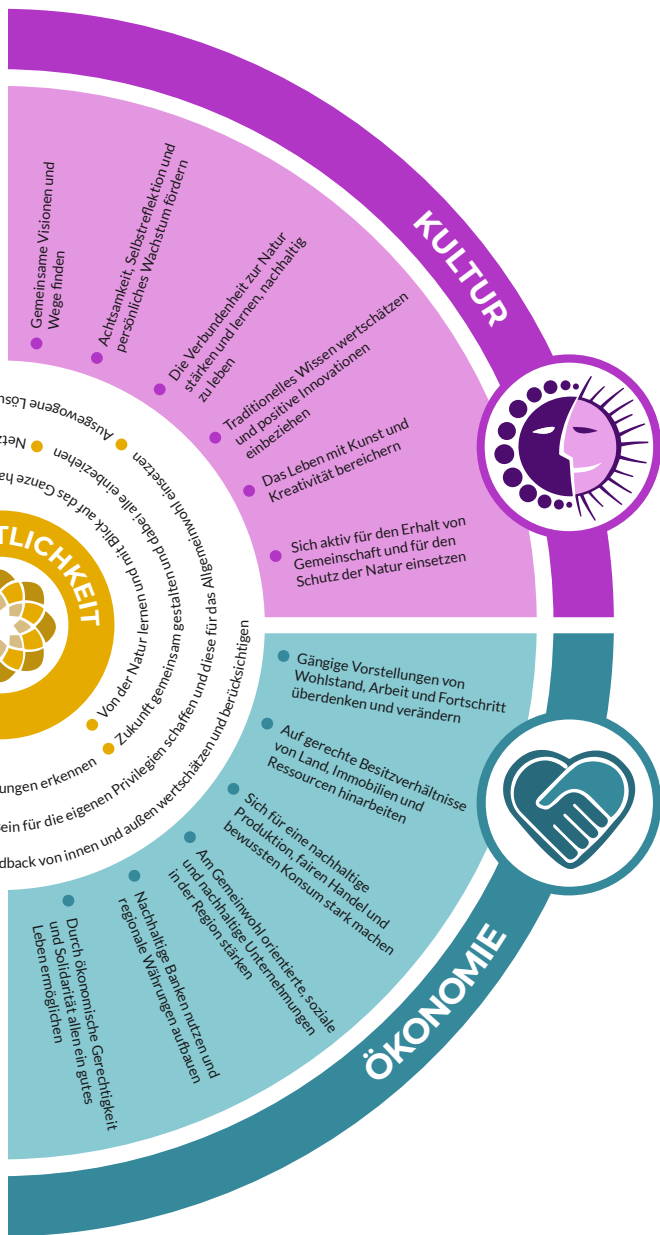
KULTUR

Gemeinsame Visionen und Wege finden

Achtsamkeit, Selbstreflektion und persönliches Wachstum fördern

Die Verbundenheit zur Natur stärken und lernen, nachhaltig zu leben

Traditionelles Wissen wertschätzen und positive Innovationen einbeziehen

Das Leben mit Kunst und Kreativität bereichern

Sich aktiv für den Erhalt von Gemeinschaft und für den Schutz der Natur einsetzen

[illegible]TLICHKEIT

Ausgewogene Lösu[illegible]

Netz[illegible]

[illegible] das Ganze ha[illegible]

Von der Natur lernen und mit Blick auf das Ganze ha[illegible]

Zukunft gemeinsam gestalten und dabei alle einbeziehen

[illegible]ungen erkennen

Die eigenen Privilegien schaffen und diese für das Allgemeinwohl einsetzen

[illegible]ein für die eigenen Privilegien schaffen und diese für das Allgemeinwohl einsetzen

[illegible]dback von innen und außen wertschätzen und berücksichtigen

Gängige Vorstellungen von Wohlstand, Arbeit und Fortschritt überdenken und verändern

Auf gerechte Besitzverhältnisse von Land, Immobilien und Ressourcen hinarbeiten

Sich für eine nachhaltige Produktion, fairen Handel und bewussten Konsum stark machen

Am Gemeinwohl orientierte, soziale und nachhaltige Unternehmungen in der Region stärken

Nachhaltige Banken nutzen und regionale Währungen aufbauen

Durch ökonomische Gerechtigkeit und Solidarität allen ein gutes Leben ermöglichen

ÖKONOMIE